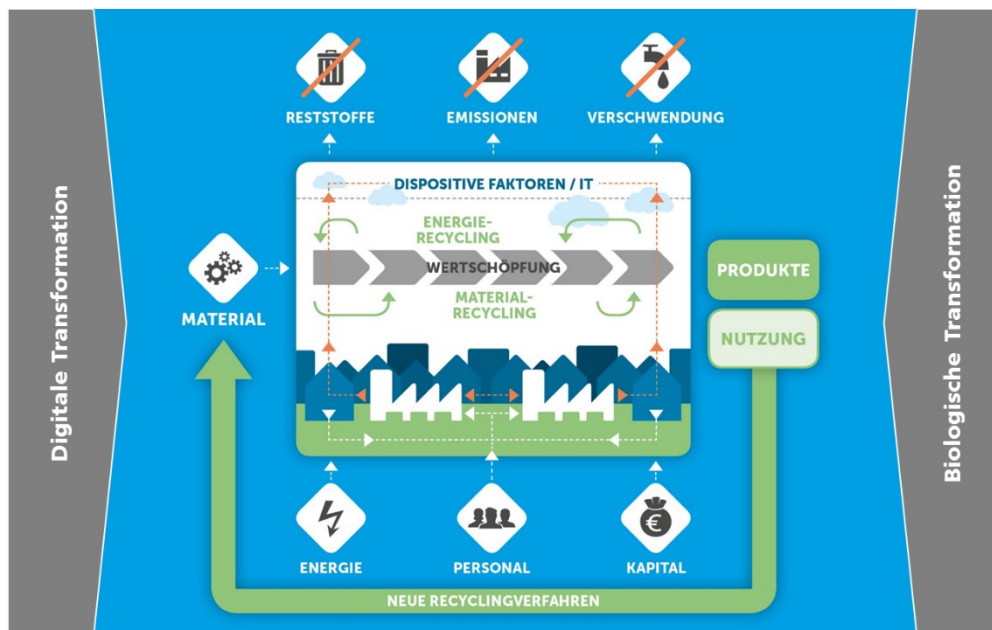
Digitale Transformation

RESTSTOFFE

EMISSIONEN

VERSCHWENDUNG

DISPOSITIVE FAKTOREN / IT

ENERGIE-RECYCLING

WERTSCHÖPFUNG

MATERIAL-RECYCLING

MATERIAL

PRODUKTE

NUTZUNG

ENERGIE

PERSONAL

KAPITAL

NEUE RECYCLINGVERFAHREN

Biologische Transformation